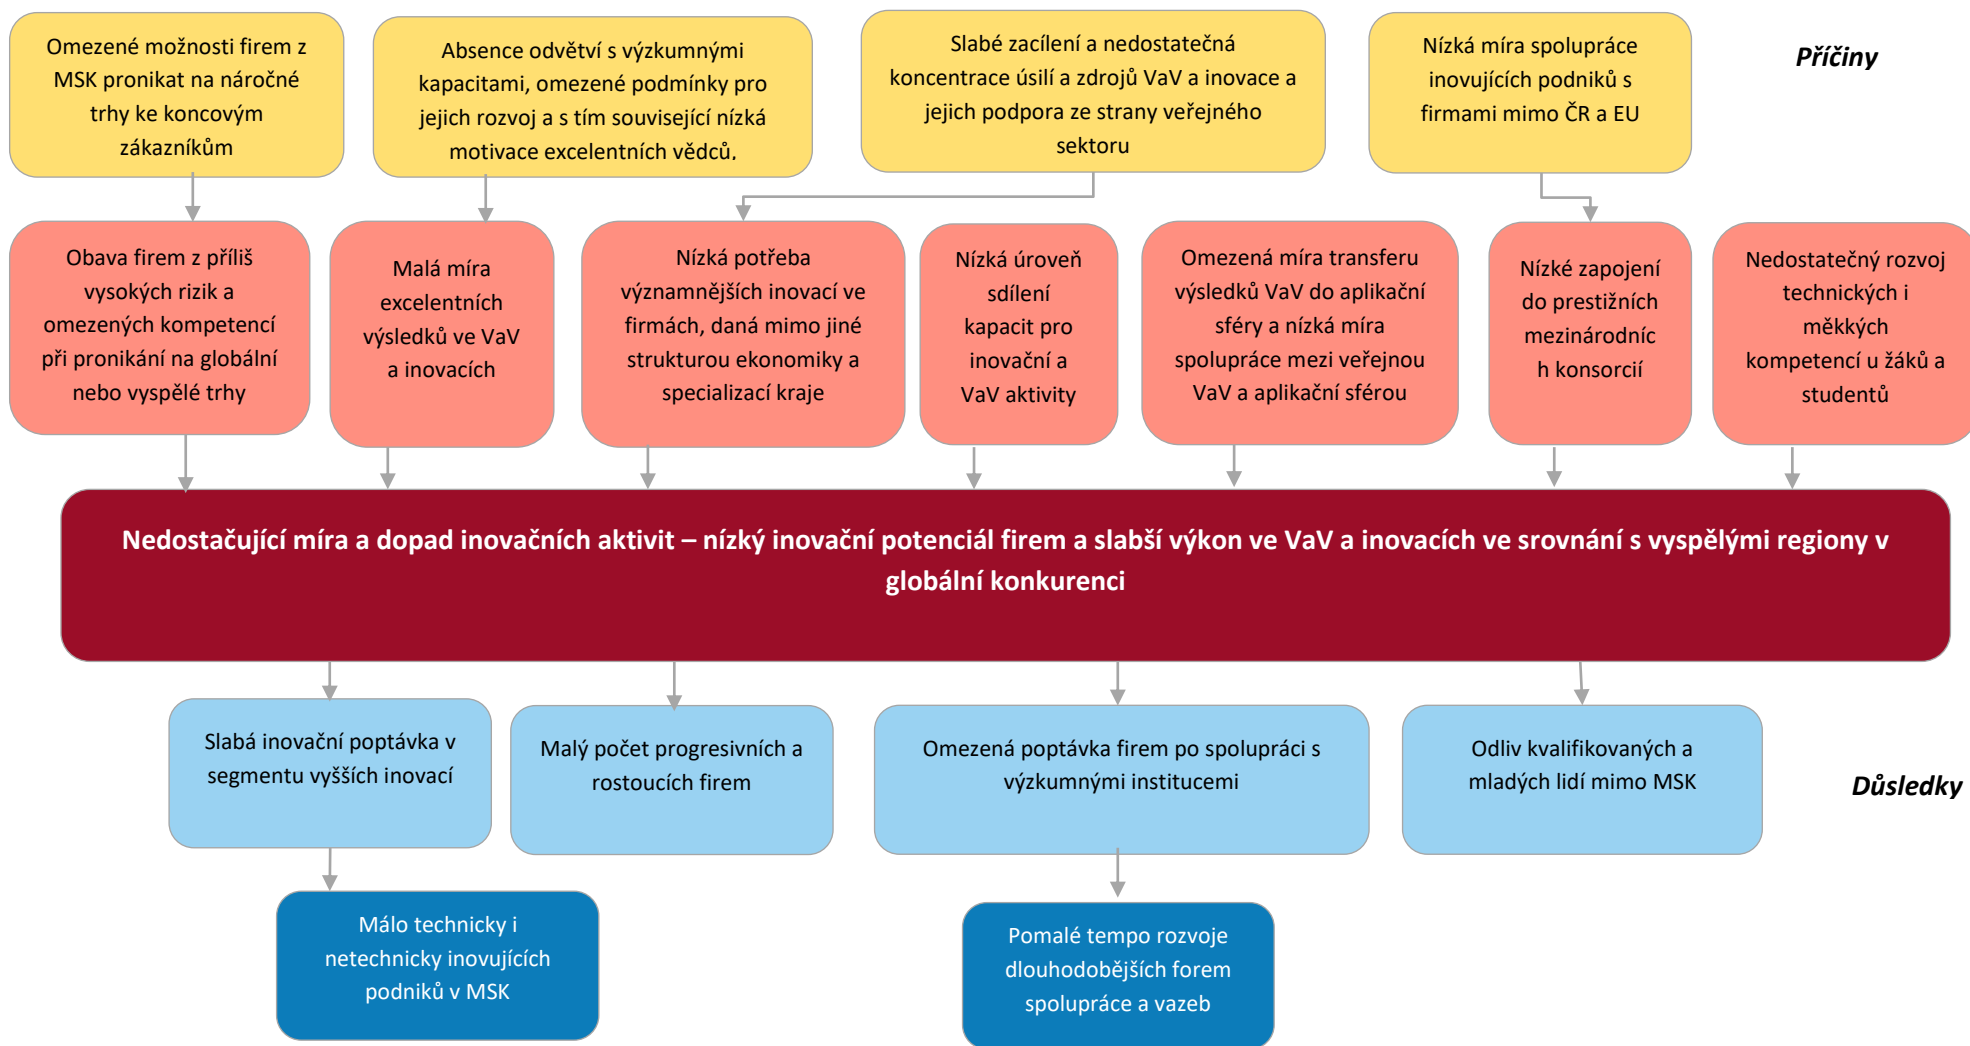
Omezené možnosti firem z MSK pronikat na náročné trhy ke koncovým zákazníkům

Absence odvětví s výzkumnými kapacitami, omezené podmínky pro jejich rozvoj a s tím související nízká motivace excelentních vědců.

Slabé zacílení a nedostatečná koncentrace úsilí a zdrojů VaV a inovace a jejich podpora ze strany veřejného sektoru

Nízká míra spolupráce inovujících podniků s firmami mimo ČR a EU

Příčiny

Obava firem z příliš vysokých rizik a omezených kompetencí při pronikání na globální nebo vyspělé trhy

Malá míra excelentních výsledků ve VaV a inovacích

Nízká potřeba významnějších inovací ve firmách, daná mimo jiné strukturou ekonomiky a specializací kraje

Nízká úroveň sdílení kapacit pro inovační a VaV aktivity

Omezená míra transferu výsledků VaV do aplikační sféry a nízká míra spolupráce mezi veřejnou VaV a aplikační sférou

Nízké zapojení do prestižních mezinárodních konsorcií

Nedostatečný rozvoj technických i měkkých kompetencí u žáků a studentů

Nedostačující míra a dopad inovačních aktivit – nízký inovační potenciál firem a slabší výkon ve VaV a inovacích ve srovnání s vyspělými regiony v globální konkurenci

Slabá inovační poptávka v segmentu vyšších inovací

Malý počet progresivních a rostoucích firem

Omezená poptávka firem po spolupráci s výzkumnými institucemi

Odliv kvalifikovaných a mladých lidí mimo MSK

Důsledky

Málo technicky i netechnicky inovujících podniků v MSK

Pomalé tempo rozvoje dlouhodobějších forem spolupráce a vazeb